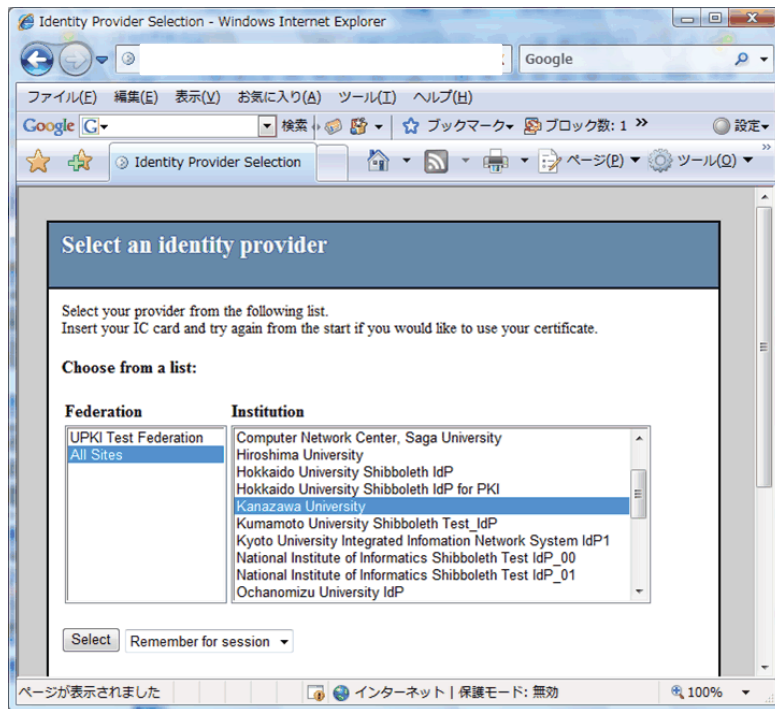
Identity Provider Selection - Windows Internet Explorer

Google

ファイル(F) 編集(E) 表示(V) お気に入り(A) ツール(T) ヘルプ(H)

Google G 検索 ブックマーク ブロック数: 1 » 設定

Identity Provider Selection ページ(P) ツール(O)

Select an identity provider

Select your provider from the following list.
Insert your IC card and try again from the start if you would like to use your certificate.

Choose from a list:

Federation
UPKI Test Federation
All Sites

Institution
Computer Network Center, Saga University
Hiroshima University
Hokkaido University Shibboleth IdP
Hokkaido University Shibboleth IdP for PKI
Kanazawa University
Kumamoto University Shibboleth Test_IdP
Kyoto University Integrated Infomation Network System IdP1
National Institute of Informatics Shibboleth Test IdP_00
National Institute of Informatics Shibboleth Test IdP_01
Ochanomizu University IdP

Select Remember for session

ページが表示されました インターネット | 保護モード: 無効 100%